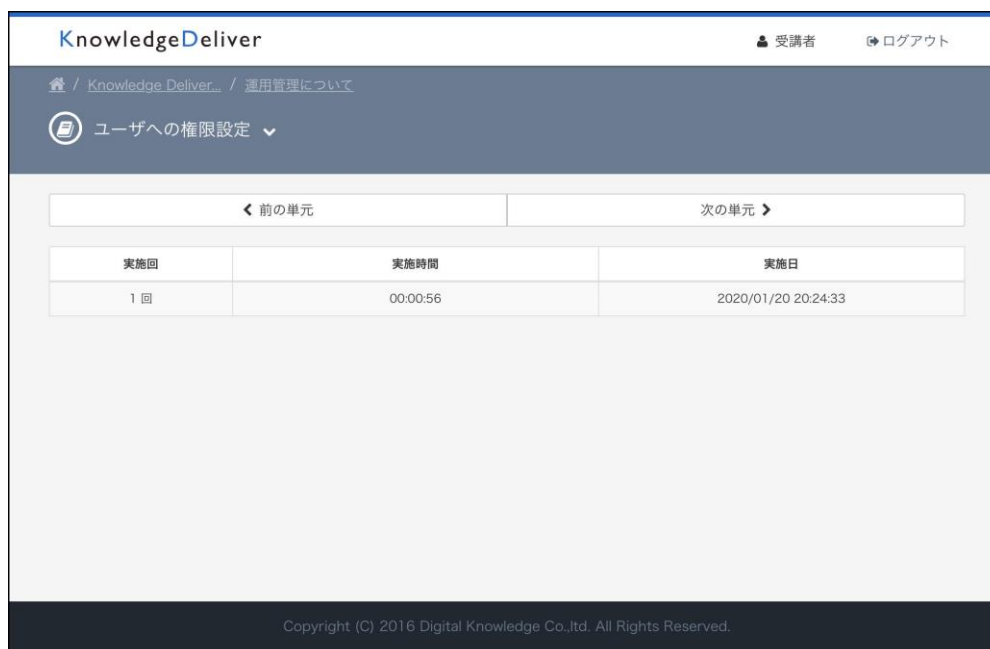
KnowledgeDeliver

受講者　ログアウト

/ Knowledge Deliver... / 運用管理について

ユーザへの権限設定

前の単元　次の単元

| 実施回 | 実施時間 | 実施日 |
|---|---|---|
| 1 回 | 00:00:56 | 2020/01/20 20:24:33 |

Copyright (C) 2016 Digital Knowledge Co.,ltd. All Rights Reserved.